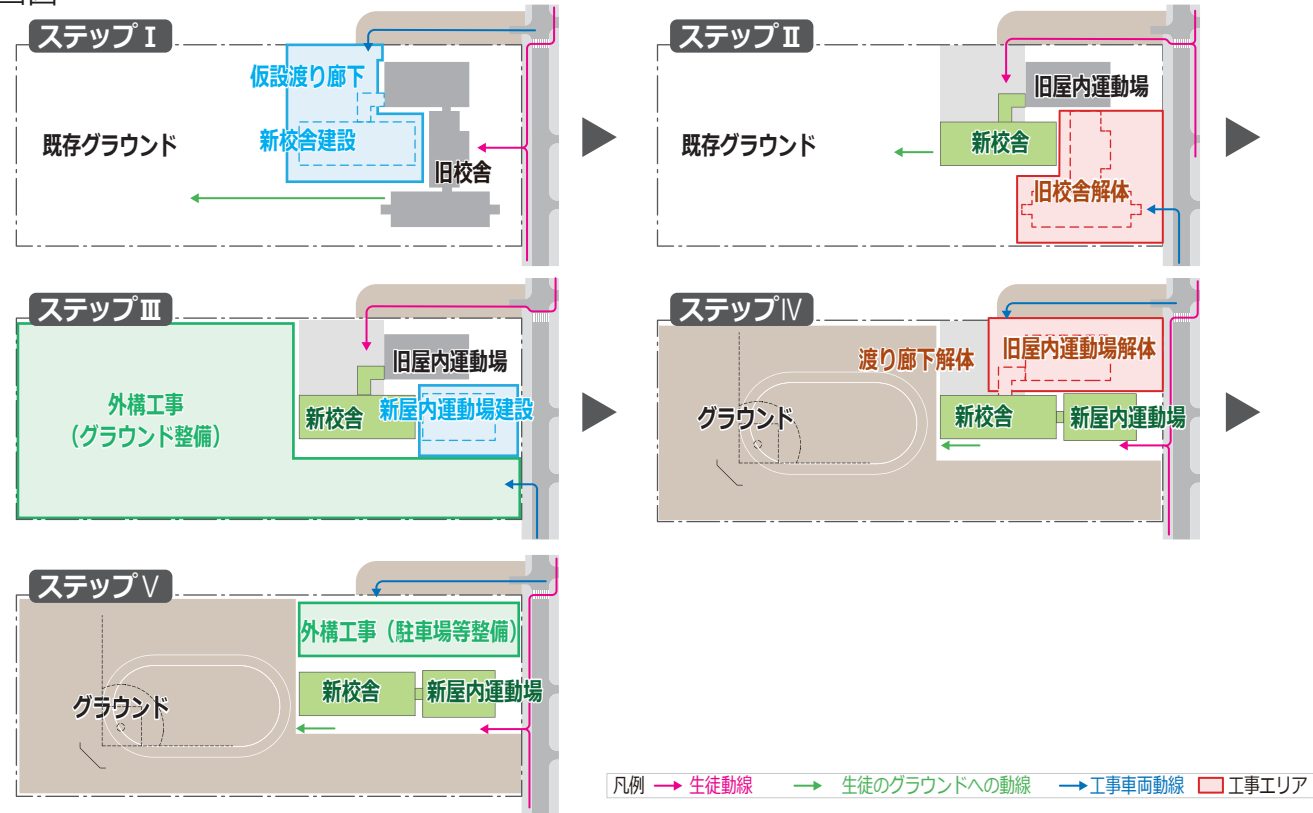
ステップⅠ

仮設渡り廊下

新校舎建設

既存グラウンド

旧校舎

ステップⅡ

旧屋内運動場

既存グラウンド

新校舎

旧校舎解体

ステップⅢ

旧屋内運動場

外構工事
（グラウンド整備）

新校舎

新屋内運動場建設

ステップⅣ

渡り廊下解体

旧屋内運動場解体

グラウンド

新校舎

新屋内運動場

ステップⅤ

外構工事（駐車場等整備）

グラウンド

新校舎

新屋内運動場

凡例 生徒動線 生徒のグラウンドへの動線 工事車両動線 工事エリア